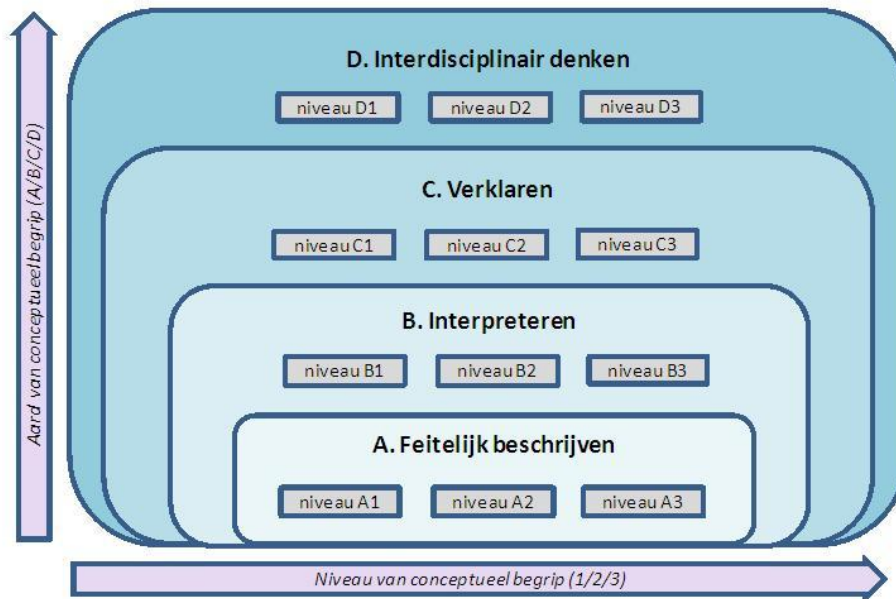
Aard van conceptueel begrip (A/B/C/D)

D. Interdisciplinair denken

niveau D1
niveau D2
niveau D3

C. Verklaren

niveau C1
niveau C2
niveau C3

B. Interpreteren

niveau B1
niveau B2
niveau B3

A. Feitelijk beschrijven

niveau A1
niveau A2
niveau A3

Niveau van conceptueel begrip (1/2/3)